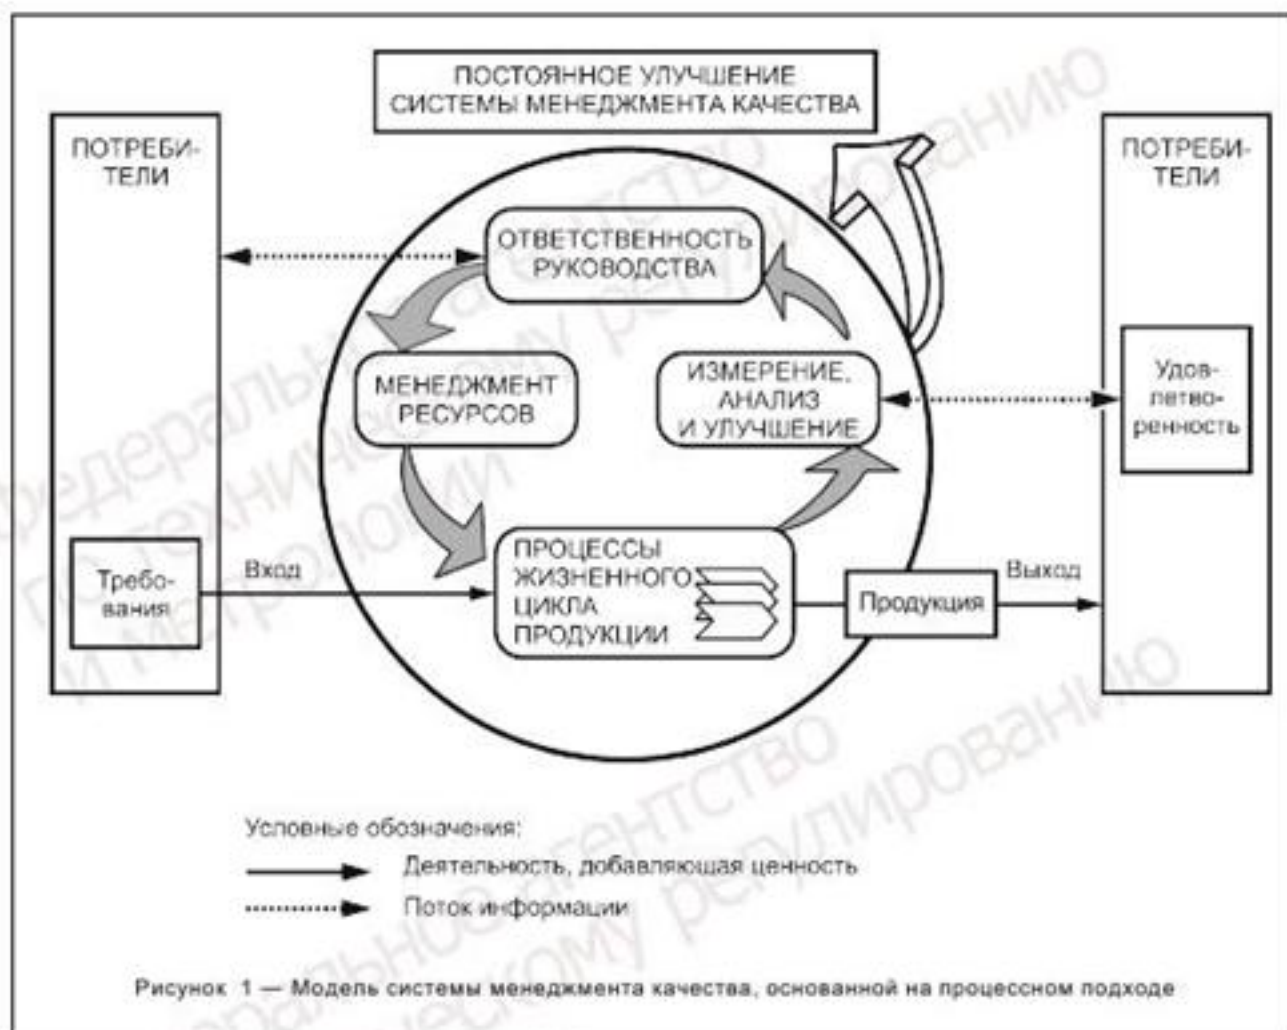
ПОСТОЯННОЕ УЛУЧШЕНИЕ СИСТЕМЫ МЕНЕДЖМЕНТА КАЧЕСТВА

ПОТРЕБИТЕЛИ

ПОТРЕБИТЕЛИ

ОТВЕТСТВЕННОСТЬ РУКОВОДСТВА

МЕНЕДЖМЕНТ РЕСУРСОВ

ИЗМЕРЕНИЕ, АНАЛИЗ И УЛУЧШЕНИЕ

Удовлетворенность

Требования

Вход

ПРОЦЕССЫ ЖИЗНЕННОГО ЦИКЛА ПРОДУКЦИИ

Продукция

Выход

Условные обозначения:

Деятельность, добавляющая ценность

Поток информации

Рисунок 1 — Модель системы менеджмента качества, основанной на процессном подходе

Федеральное агентство по техническому регулированию и метрологии

Федеральное агентство по техническому регулированию